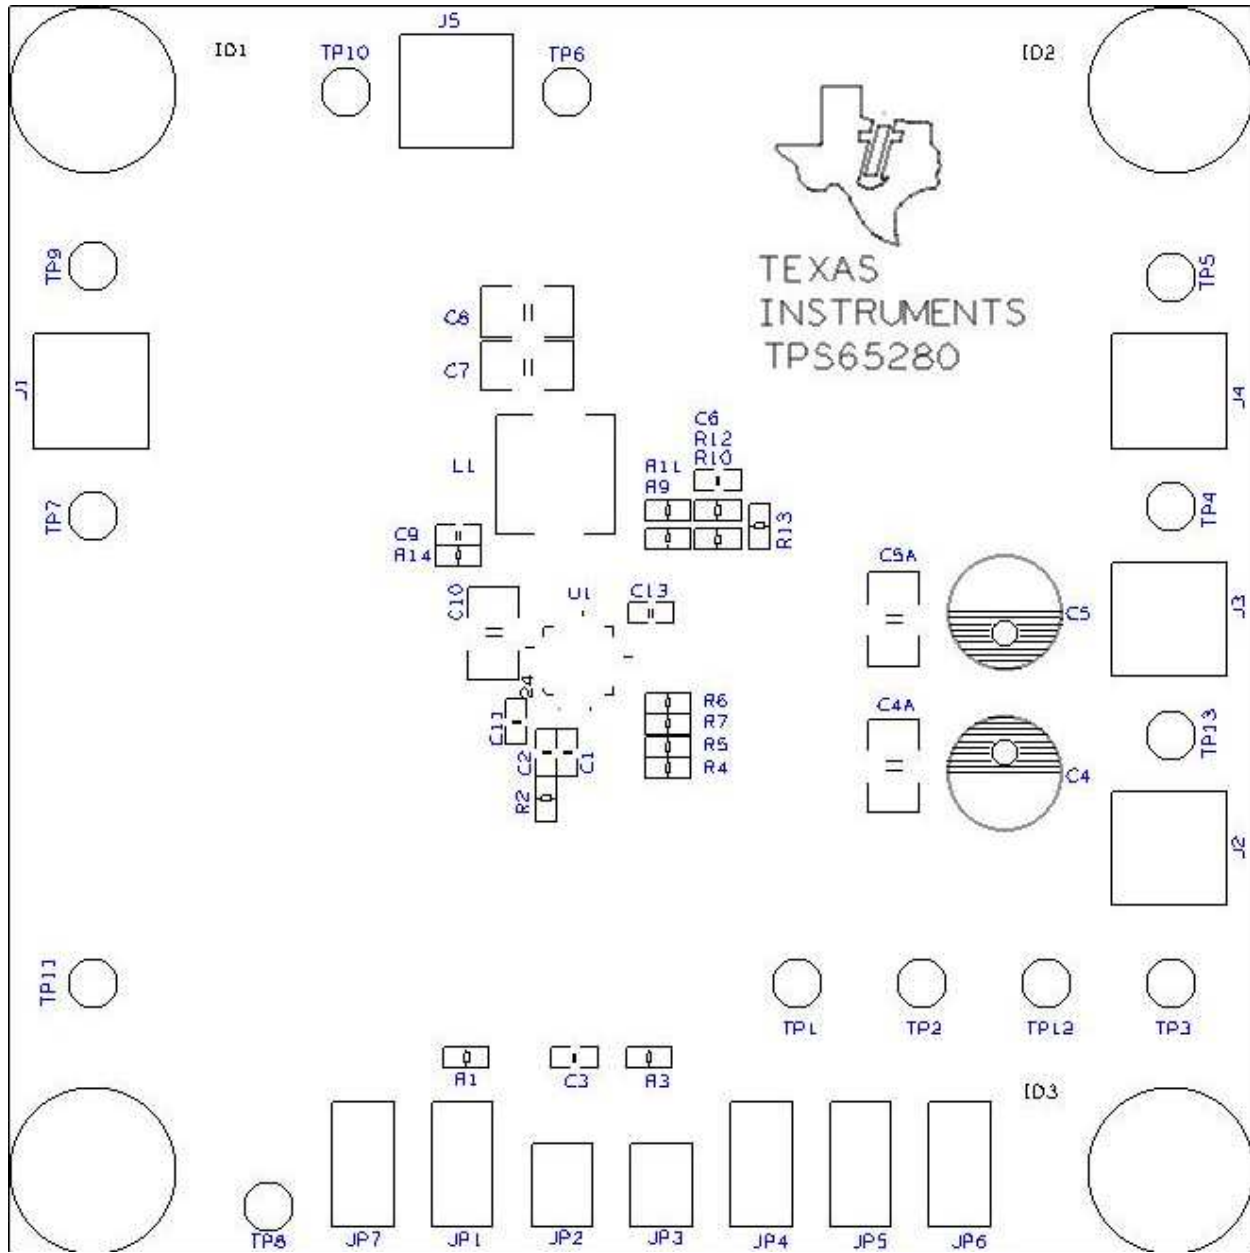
ID1
J5
TP10
TP6
ID2
TEXAS
INSTRUMENTS
TPS65280
TP9
TP5
C8
C7
J1
J4
C6
R12
R10
L1
R11
R9
R13
TP7
TP4
C9
R14
C5A
U1
C13
C10
C5
J3
24
R6
R7
R5
R4
C11
C2
C1
C4A
TP13
C4
R2
J2
TP11
TP1
TP2
TP12
TP3
R1
C3
R3
ID3
TP8
JP7
JP1
JP2
JP3
JP4
JP5
JP6